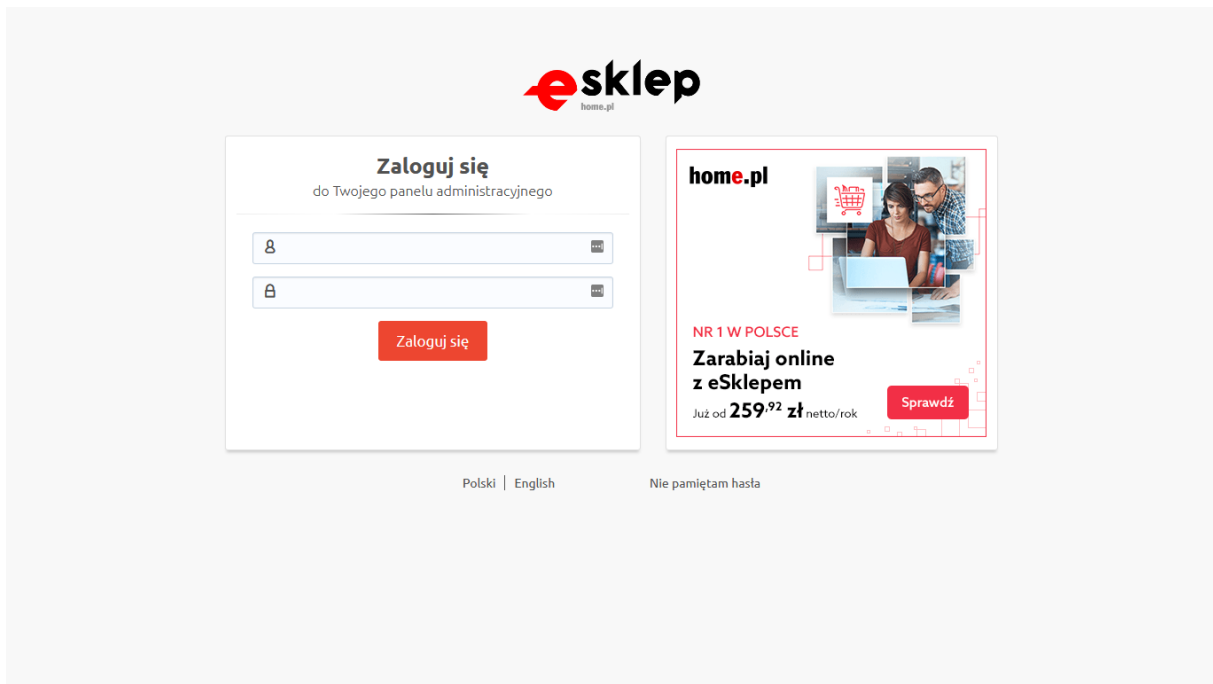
esklep
home.pl

Zaloguj się
do Twojego panelu administracyjnego

Zaloguj się

home.pl

NR 1 W POLSCE
Zarabiaj online z eSklepem
Już od 259,92 zł netto/rok

Sprawdź

Polski | English

Nie pamiętam hasła